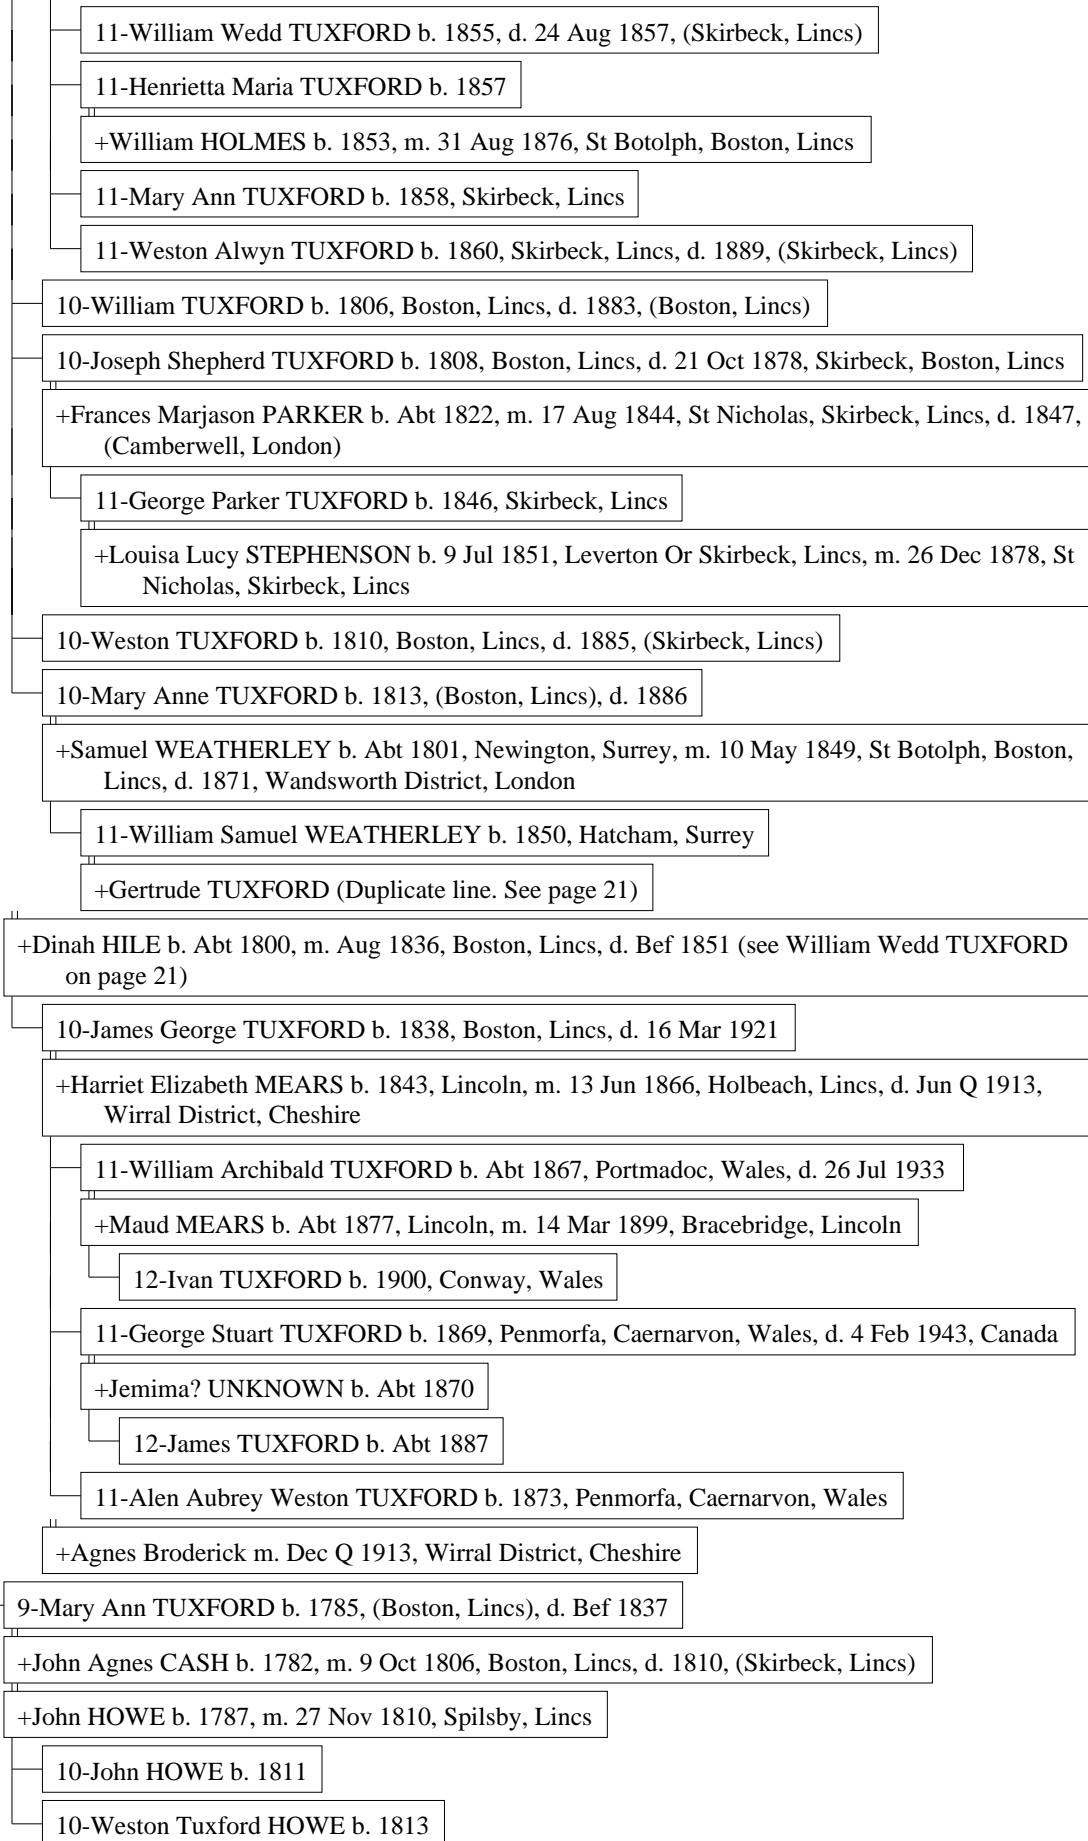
11-William Wedd TUXFORD b. 1855, d. 24 Aug 1857, (Skirbeck, Lincs)

11-Henrietta Maria TUXFORD b. 1857

+William HOLMES b. 1853, m. 31 Aug 1876, St Botolph, Boston, Lincs

11-Mary Ann TUXFORD b. 1858, Skirbeck, Lincs

11-Weston Alwyn TUXFORD b. 1860, Skirbeck, Lincs, d. 1889, (Skirbeck, Lincs)

10-William TUXFORD b. 1806, Boston, Lincs, d. 1883, (Boston, Lincs)

10-Joseph Shepherd TUXFORD b. 1808, Boston, Lincs, d. 21 Oct 1878, Skirbeck, Boston, Lincs

+Frances Marjason PARKER b. Abt 1822, m. 17 Aug 1844, St Nicholas, Skirbeck, Lincs, d. 1847, (Camberwell, London)

11-George Parker TUXFORD b. 1846, Skirbeck, Lincs

+Louisa Lucy STEPHENSON b. 9 Jul 1851, Leverton Or Skirbeck, Lincs, m. 26 Dec 1878, St Nicholas, Skirbeck, Lincs

10-Weston TUXFORD b. 1810, Boston, Lincs, d. 1885, (Skirbeck, Lincs)

10-Mary Anne TUXFORD b. 1813, (Boston, Lincs), d. 1886

+Samuel WEATHERLEY b. Abt 1801, Newington, Surrey, m. 10 May 1849, St Botolph, Boston, Lincs, d. 1871, Wandsworth District, London

11-William Samuel WEATHERLEY b. 1850, Hatcham, Surrey

+Gertrude TUXFORD (Duplicate line. See page 21)

+Dinah HILE b. Abt 1800, m. Aug 1836, Boston, Lincs, d. Bef 1851 (see William Wedd TUXFORD on page 21)

10-James George TUXFORD b. 1838, Boston, Lincs, d. 16 Mar 1921

+Harriet Elizabeth MEARS b. 1843, Lincoln, m. 13 Jun 1866, Holbeach, Lincs, d. Jun Q 1913, Wirral District, Cheshire

11-William Archibald TUXFORD b. Abt 1867, Portmadoc, Wales, d. 26 Jul 1933

+Maud MEARS b. Abt 1877, Lincoln, m. 14 Mar 1899, Bracebridge, Lincoln

12-Ivan TUXFORD b. 1900, Conway, Wales

11-George Stuart TUXFORD b. 1869, Penmorfa, Caernarvon, Wales, d. 4 Feb 1943, Canada

+Jemima? UNKNOWN b. Abt 1870

12-James TUXFORD b. Abt 1887

11-Alen Aubrey Weston TUXFORD b. 1873, Penmorfa, Caernarvon, Wales

+Agnes Broderick m. Dec Q 1913, Wirral District, Cheshire

9-Mary Ann TUXFORD b. 1785, (Boston, Lincs), d. Bef 1837

+John Agnes CASH b. 1782, m. 9 Oct 1806, Boston, Lincs, d. 1810, (Skirbeck, Lincs)

+John HOWE b. 1787, m. 27 Nov 1810, Spilsby, Lincs

10-John HOWE b. 1811

10-Weston Tuxford HOWE b. 1813